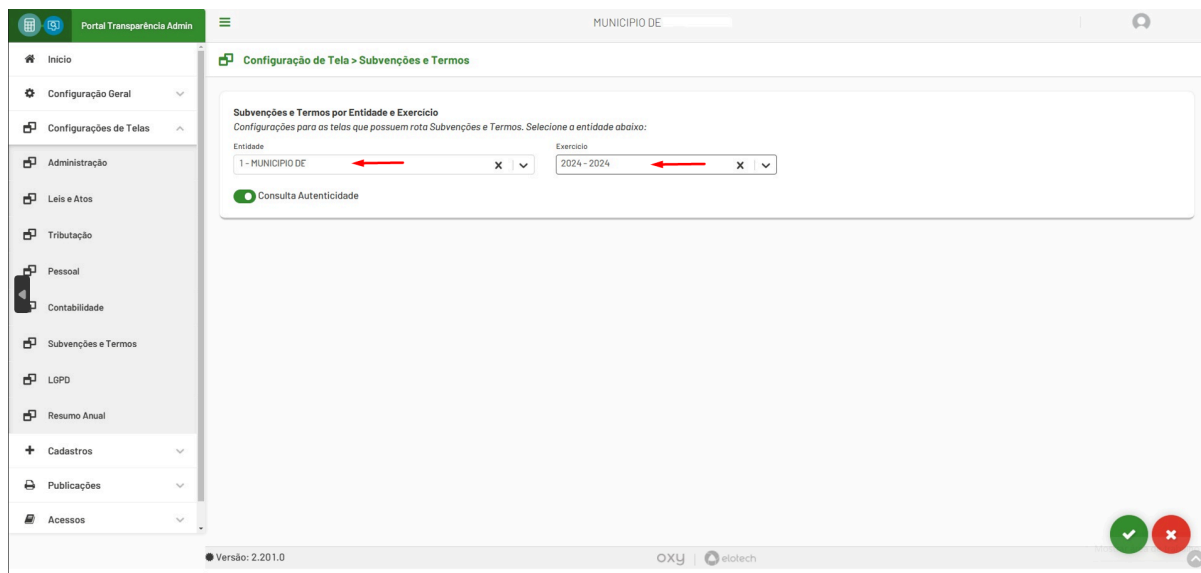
Portal Transparência Admin

MUNICIPIO DE

Início
Configuração Geral
Configurações de Telas
Administração
Leis e Atos
Tributação
Pessoal
Contabilidade
Subvenções e Termos
LGPD
Resumo Anual
Cadastros
Publicações
Acessos

Configuração de Tela > Subvenções e Termos

Subvenções e Termos por Entidade e Exercício
Configurações para as telas que possuem rota Subvenções e Termos. Selecione a entidade abaixo:

Entidade
1 - MUNICIPIO DE

Exercício
2024 - 2024

Consulta Autenticidade

Versão: 2.201.0

oxy | elotech